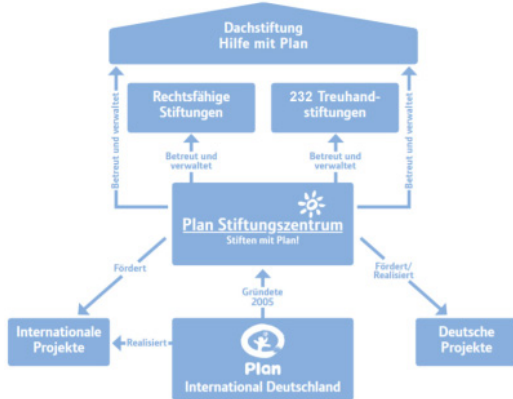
Dachstiftung
Hilfe mit Plan

Betreut und verwaltet

Rechtsfähige Stiftungen

232 Treuhandstiftungen

Betreut und verwaltet

Betreut und verwaltet

Betreut und verwaltet

Plan Stiftungszentrum
Stiften mit Plan!

Fördert

Fördert/
Realisiert

Gründete
2005

Internationale Projekte

Realisiert

Plan
International Deutschland

Deutsche Projekte